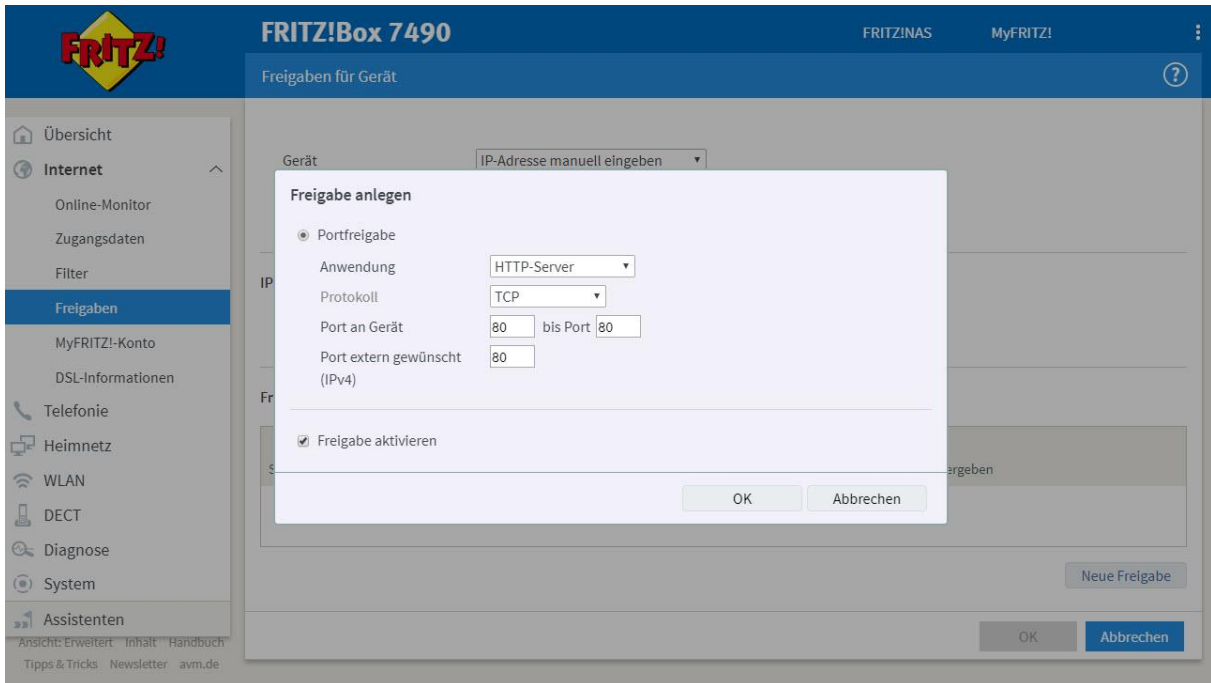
FRITZ!

FRITZ!Box 7490

FRITZ!NAS MyFRITZ!

Freigaben für Gerät

?

Übersicht
Internet
Online-Monitor
Zugangsdaten
Filter
Freigaben
MyFRITZ!-Konto
DSL-Informationen
Telefonie
Heimnetz
WLAN
DECT
Diagnose
System
Assistenten

Ansicht: Erweitert Inhalt Handbuch
Tipps & Tricks Newsletter avm.de

Gerät IP-Adresse manuell eingeben

IP

Fr

S

ergeben

Freigabe anlegen

Portfreigabe

Anwendung HTTP-Server
Protokoll TCP
Port an Gerät 80 bis Port 80
Port extern gewünscht (IPv4) 80

Freigabe aktivieren

OK Abbrechen

Neue Freigabe

OK Abbrechen